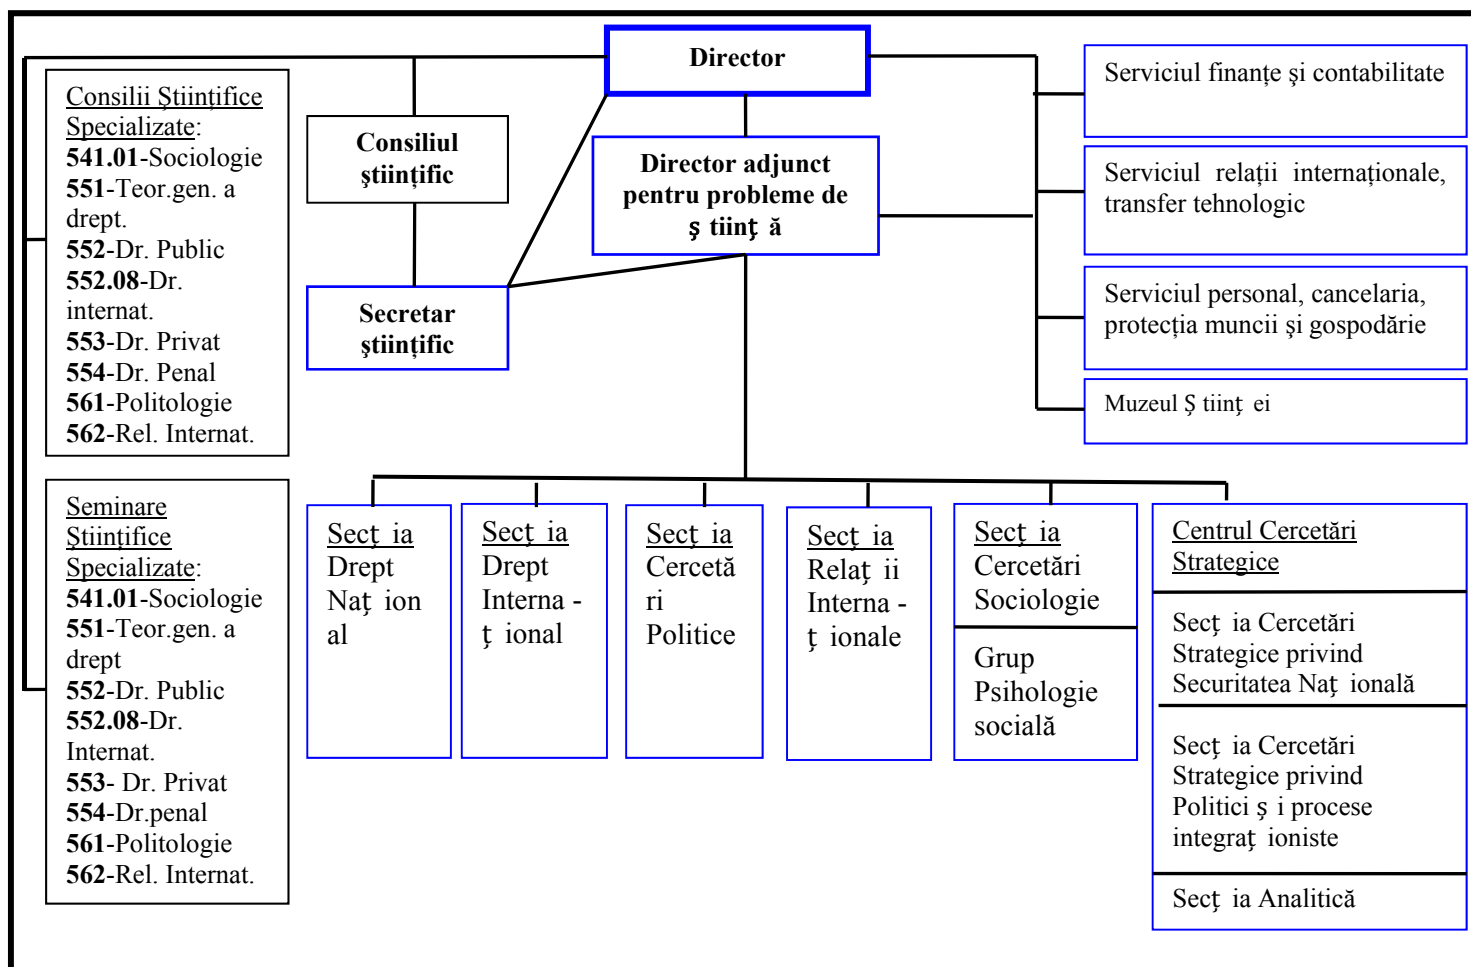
Director

Consilii Ştiinţifice Specializate:
541.01-Sociologie
551-Teor.gen. a drept.
552-Dr. Public
552.08-Dr. internat.
553-Dr. Privat
554-Dr. Penal
561-Politologie
562-Rel. Internat.

Consiliul ştiinţific

Director adjunct pentru probleme de ş tiinţ ă

Serviciul finanţe şi contabilitate

Serviciul relaţii internaţionale, transfer tehnologic

Serviciul personal, cancelaria, protecţia muncii şi gospodărie

Muzeul Ş tiinţ ei

Secretar ştiinţific

Seminare Ştiinţifice Specializate:
541.01-Sociologie
551-Teor.gen. a drept
552-Dr. Public
552.08-Dr. Internat.
553- Dr. Privat
554-Dr.penal
561-Politologie
562-Rel. Internat.

Secţ ia Drept Naţ ion al

Secţ ia Drept Interna - ţ ional

Secţ ia Cercetă ri Politice

Secţ ia Relaţ ii Interna - ţ ionale

Secţ ia Cercetări Sociologie

Grup Psihologie socială

Centrul Cercetări Strategice

Secţ ia Cercetări Strategice privind Securitatea Naţ ională

Secţ ia Cercetări Strategice privind Politici ş i procese integraţ ioniste

Secţ ia Analitică